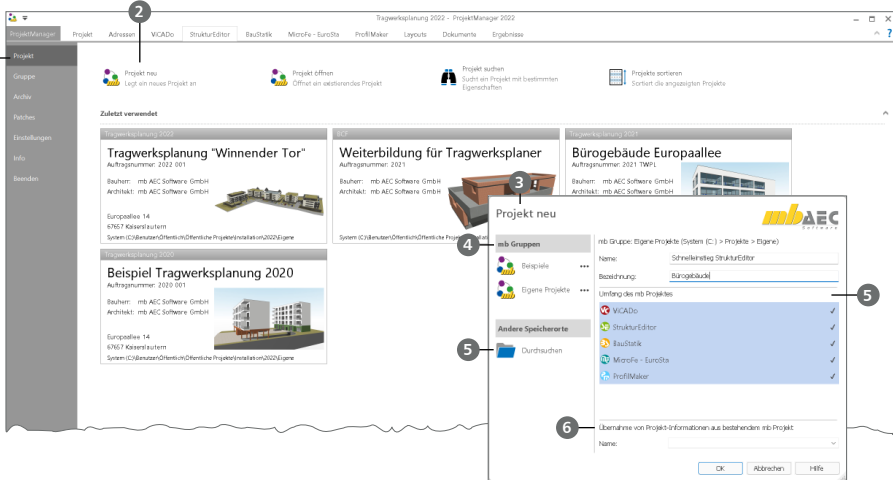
Tragwerksplanung 2022 - ProjektManager 2022

ProjektManager Projekt Adressen ViCADo StrukturEditor BauStatik MicroFe - EuroSta ProfilMaker Layouts Dokumente Ergebnisse

2

Projekt
Gruppe
Archiv
Patches
Einstellungen
Info
Beenden

Projekt neu
Legt ein neues Projekt an

Projekt öffnen
Öffnet ein existierendes Projekt

Projekt suchen
Sucht ein Projekt mit bestimmten Eigenschaften

Projekte sortieren
Sortiert die angezeigten Projekte

Zuletzt verwendet

Tragwerksplanung 2022
Tragwerksplanung "Winnender Tor"
Auftragsnummer: 2022 001
Bauherr: mb AEC Software GmbH
Architekt: mb AEC Software GmbH
Europaallee 14
67657 Kaiserslautern
System (C:)\Benutzer\Öffentlich\Öffentliche Projekte\Installation\2022\Eigene

BCF
Weiterbildung für Tragwerksplaner
Auftragsnummer: 2021
Bauherr: mb AEC Software GmbH
Architekt: mb AEC Software GmbH
System (C:)\Benutzer\Öffentlich\Öffentliche Projekte\Installation\2022\Eigene

Tragwerksplanung 2021
Bürogebäude Europaallee
Auftragsnummer: 2021 TWP1
Bauherr: mb AEC Software GmbH
Architekt: mb AEC Software GmbH

Tragwerksplanung 2020
Beispiel Tragwerksplanung 2020
Auftragsnummer: 2020 001
Bauherr: mb AEC Software GmbH
Architekt: mb AEC Software GmbH
Europaallee 14
67657 Kaiserslautern
System (C:)\Benutzer\Öffentlich\Öffentliche Projekte\Installation\2022\Eigene

3

Projekt neu
mb AEC Software

4
mb Gruppen
Beispiele
Eigene Projekte
Andere Speicherorte
5
Durchsuchen

mb Gruppe: Eigene Projekte (System (C:) > Projekte > Eigene)
Name: Schnelleinstieg StrukturEditor
Bezeichnung: Bürogebäude
Umfang des mb Projektes
5
ViCADo
StrukturEditor
BauStatik
MicroFe - EuroSta
ProfilMaker

6
Übernahme von Projekt-Informationen aus bestehendem mb Projekt
Name:

OK Abbrechen Hilfe